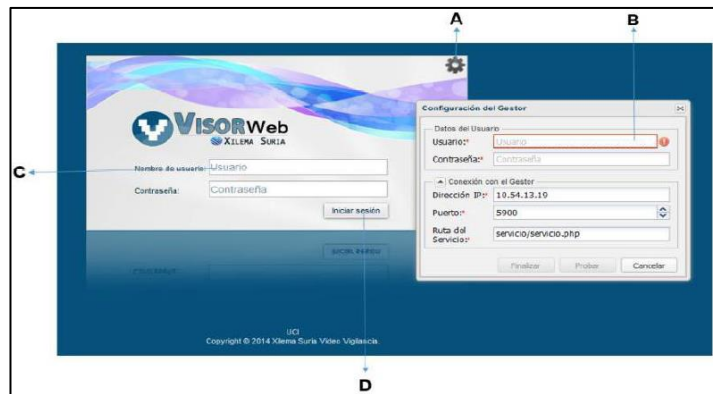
A

B

VISORWeb
XILEMA SURIA

C

Nombre de usuario: Usuario

Contraseña: Contraseña

Iniciar sesión

Configuración del Gestor

Datos del Usuario

Usuario:* Usuario

Contraseña:* Contraseña

Conexión con el Gestor

Dirección IP:* 10.54.13.10

Puerto:* 5900

Ruta del Servicio:* servicio/servicio.php

Finalizar Probar Cancelar

UCI
Copyright © 2014 Xilema Suria Video Vigilancia.

D